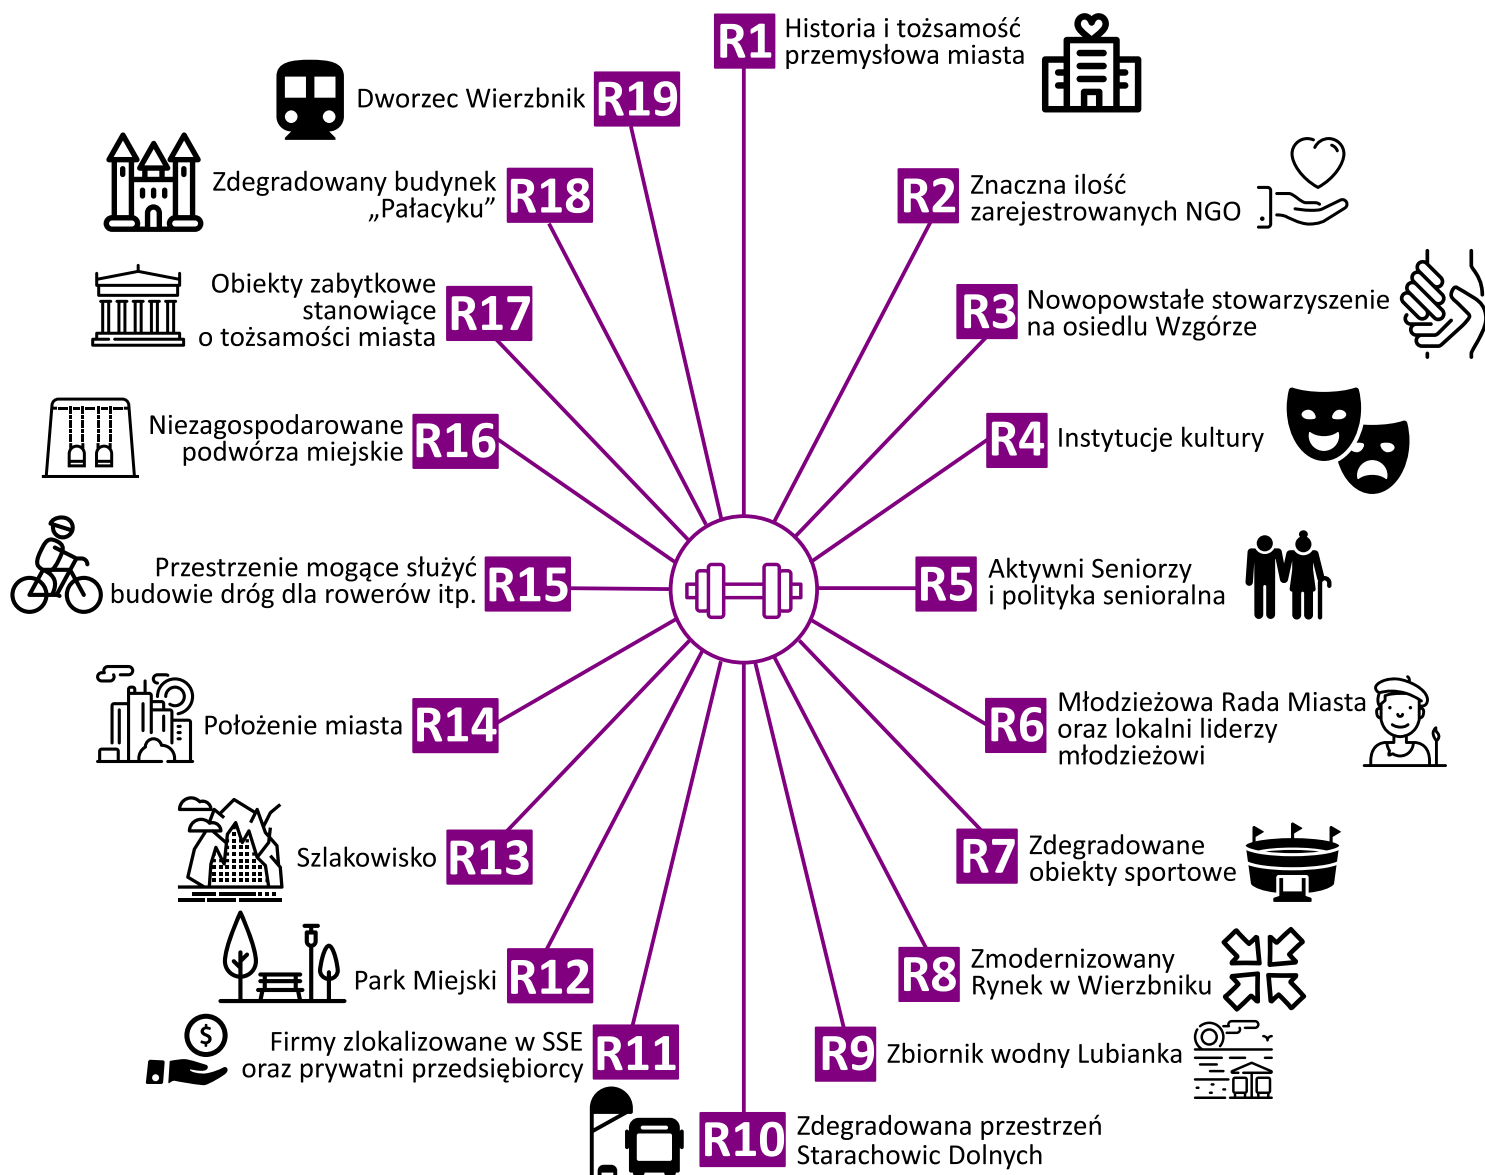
R1 Historia i tożsamość przemysłowa miasta

R2 Znaczna ilość zarejestrowanych NGO

R3 Nowopowstałe stowarzyszenie na osiedlu Wzgórze

R4 Instytucje kultury

R5 Aktywni Seniorzy i polityka senioralna

R6 Młodzieżowa Rada Miasta oraz lokalni liderzy młodzieżowi

R7 Zdegradowane obiekty sportowe

R8 Zmodernizowany Rynek w Wierzbniku

R9 Zbiornik wodny Lubianka

R10 Zdegradowana przestrzeń Starachowic Dolnych

R11 Firmy zlokalizowane w SSE oraz prywatni przedsiębiorcy

R12 Park Miejski

R13 Szlakowisko

R14 Położenie miasta

R15 Przestrzenie mogące służyć budowie dróg dla rowerów itp.

R16 Niezagospodarowane podwórza miejskie

R17 Obiekty zabytkowe stanowiące o tożsamości miasta

R18 Zdegradowany budynek „Pałacyku”

R19 Dworzec Wierzbnik